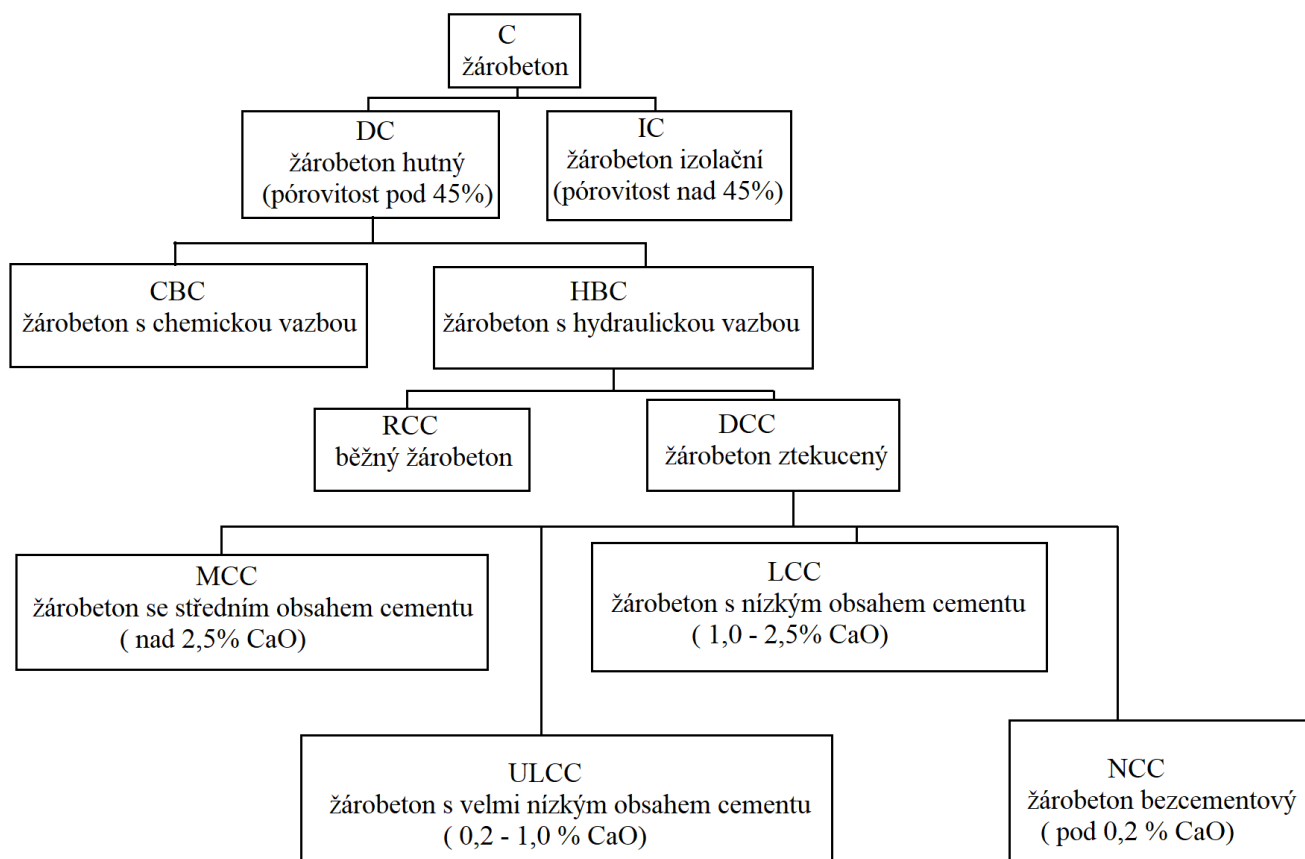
C
žárobeton

DC
žárobeton hutný
(pórovitost pod 45%)

IC
žárobeton izolační
(pórovitost nad 45%)

CBC
žárobeton s chemickou vazbou

HBC
žárobeton s hydraulickou vazbou

RCC
běžný žárobeton

DCC
žárobeton ztekucený

MCC
žárobeton se středním obsahem cementu
( nad 2,5% CaO)

LCC
žárobeton s nízkým obsahem cementu
( 1,0 - 2,5% CaO)

ULCC
žárobeton s velmi nízkým obsahem cementu
( 0,2 - 1,0 % CaO)

NCC
žárobeton bezcementový
( pod 0,2 % CaO)